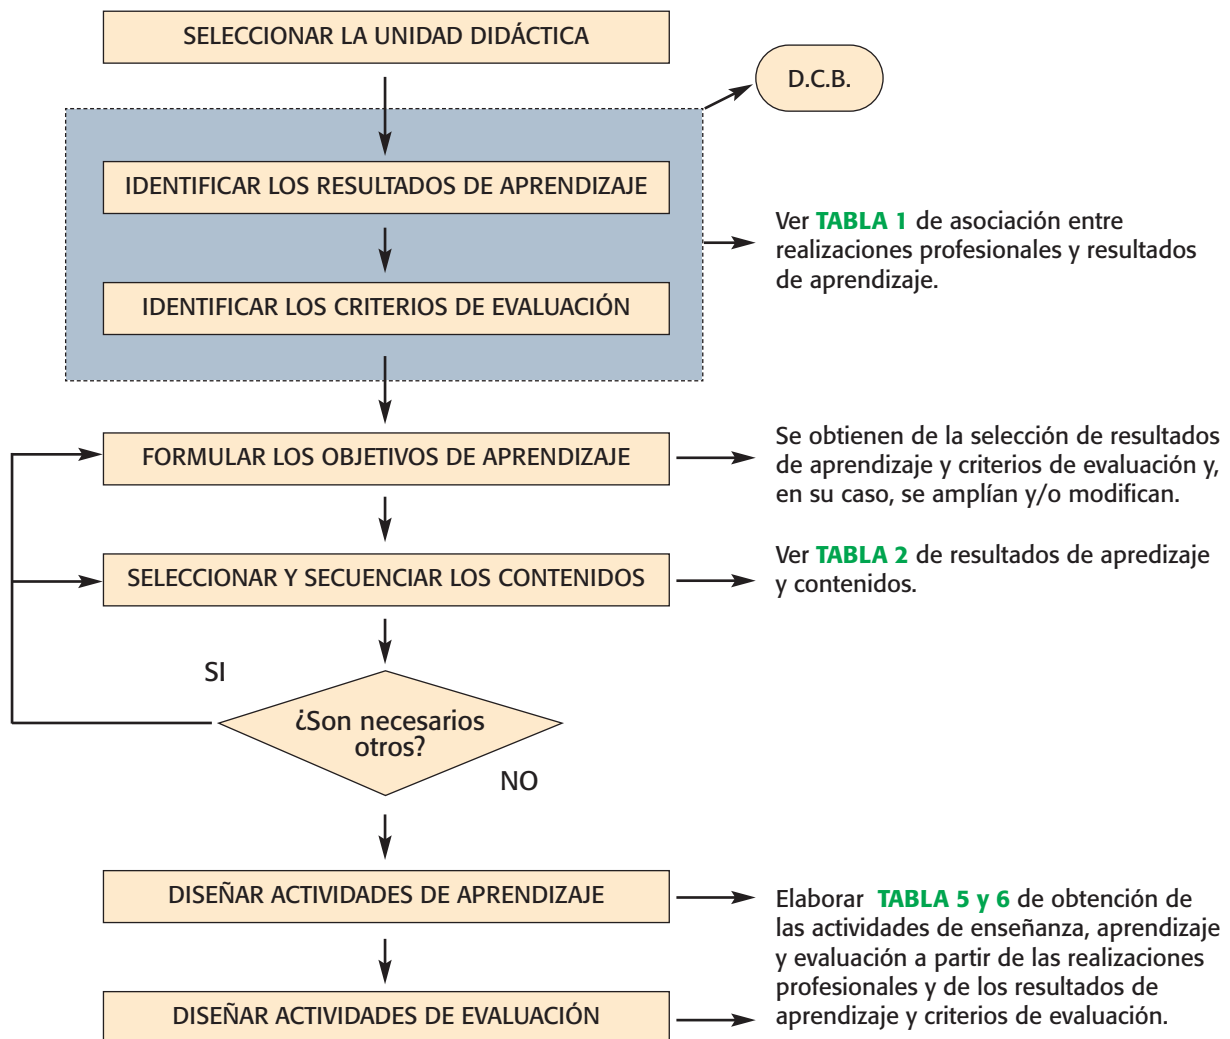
SELECCIONAR LA UNIDAD DIDÁCTICA

D.C.B.

IDENTIFICAR LOS RESULTADOS DE APRENDIZAJE

IDENTIFICAR LOS CRITERIOS DE EVALUACIÓN

Ver **TABLA 1** de asociación entre realizaciones profesionales y resultados de aprendizaje.

FORMULAR LOS OBJETIVOS DE APRENDIZAJE

Se obtienen de la selección de resultados de aprendizaje y criterios de evaluación y, en su caso, se amplían y/o modifican.

SELECCIONAR Y SECUENCIAR LOS CONTENIDOS

Ver **TABLA 2** de resultados de apredizaje y contenidos.

SI

¿Son necesarios otros?

NO

DISEÑAR ACTIVIDADES DE APRENDIZAJE

DISEÑAR ACTIVIDADES DE EVALUACIÓN

Elaborar **TABLA 5 y 6** de obtención de las actividades de enseñanza, aprendizaje y evaluación a partir de las realizaciones profesionales y de los resultados de aprendizaje y criterios de evaluación.